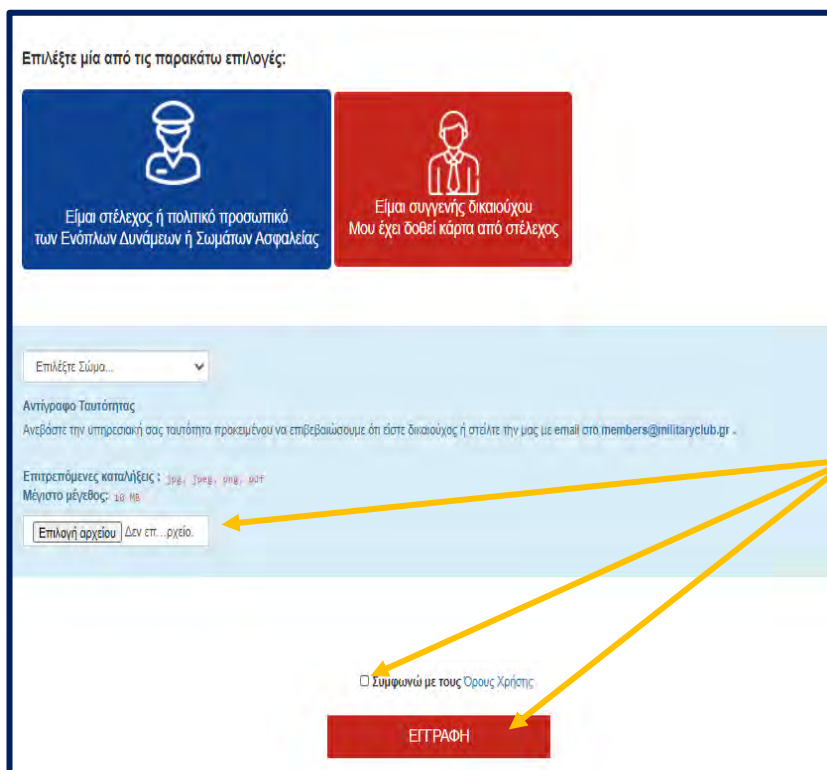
Επιλέξτε μία από τις παρακάτω επιλογές:

Είμαι στέλεχος ή πολιτικό προσωπικό των Ενόπλων Δυνάμεων ή Σωμάτων Ασφαλείας

Είμαι συγγενής δικαιούχου Μου έχει δοθεί κάρτα από στέλεχος

Επιλέξτε Σώμα...

Αντίγραφο Ταυτότητας

Ανεβάστε την υπηρεσιακή σας ταυτότητα προκειμένου να επιβεβαιώσουμε ότι είστε δικαιούχος ή στείλτε την μας με email στο members@militaryclub.gr .

Επιτρεπόμενες καταλήξεις : jpg, jpeg, png, pdf
Μέγιστο μέγεθος: 10 MB

Επιλογή αρχείου Δεν επ…ρχείο.

Συμφωνώ με τους Όρους Χρήσης

ΕΓΓΡΑΦΗ